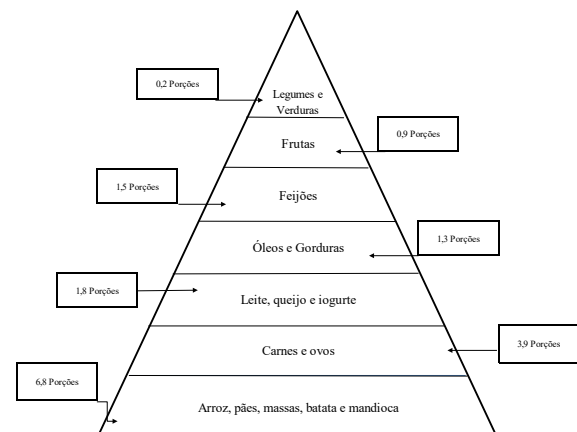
0,2 Porções

Legumes e Verduras

0,9 Porções

Frutas

1,5 Porções

Feijões

1,3 Porções

Óleos e Gorduras

1,8 Porções

Leite, queijo e iogurte

3,9 Porções

Carnes e ovos

6,8 Porções

Arroz, pães, massas, batata e mandioca